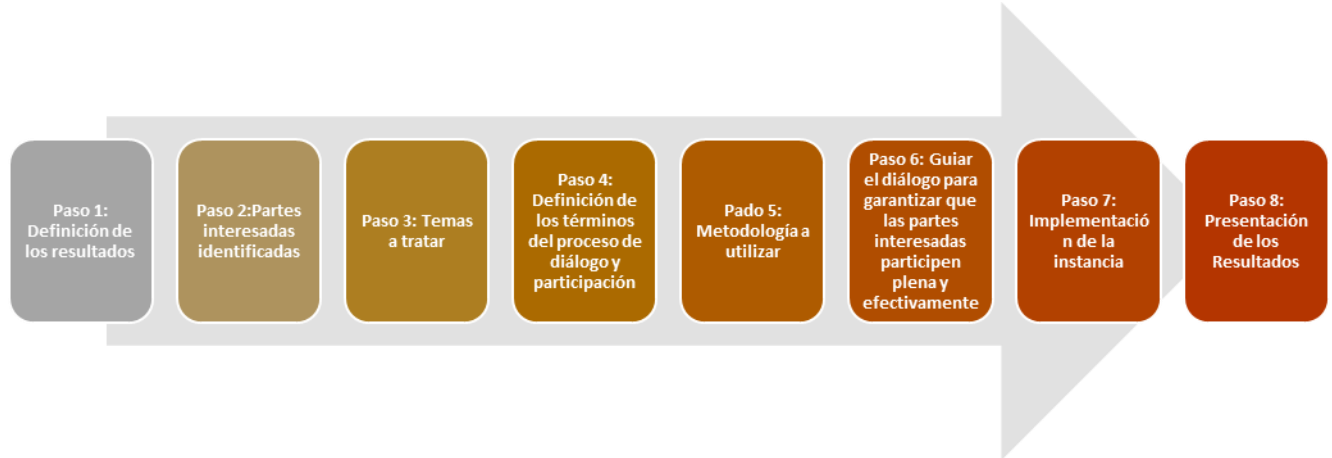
Paso 1: Definición de los resultados

Paso 2:Partes interesadas identificadas

Paso 3: Temas a tratar

Paso 4: Definición de los términos del proceso de diálogo y participación

Pado 5: Metodología a utilizar

Paso 6: Guiar el diálogo para garantizar que las partes interesadas participen plena y efectivamente

Paso 7: Implementació n de la instancia

Paso 8: Presentación de los Resultados